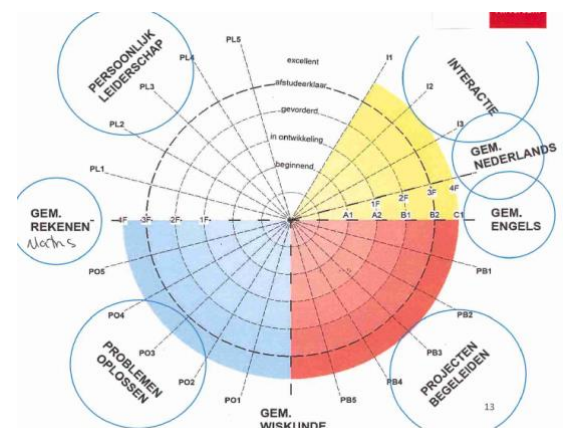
PERSOONLIJK LEIDERSCHAP

PL5

excellent

afstudeerklaar

gevorderd

in ontwikkeling

beginnend

PL4

PL3

PL2

PL1

I1

I2

I3

INTERACTIE

GEM. NEDERLANDS

1F

2F

3F

4F

A1

A2

B1

B2

C1

GEM. ENGELS

GEM. REKENEN

Maths

4F

3F

2F

1F

PO5

PO4

PO3

PO2

PO1

PROBLEMEN OPLOSSEN

GEM. WISKUNDE

PB1

PB2

PB3

PB4

PB5

PROJECTEN BEGELEIDEN

13